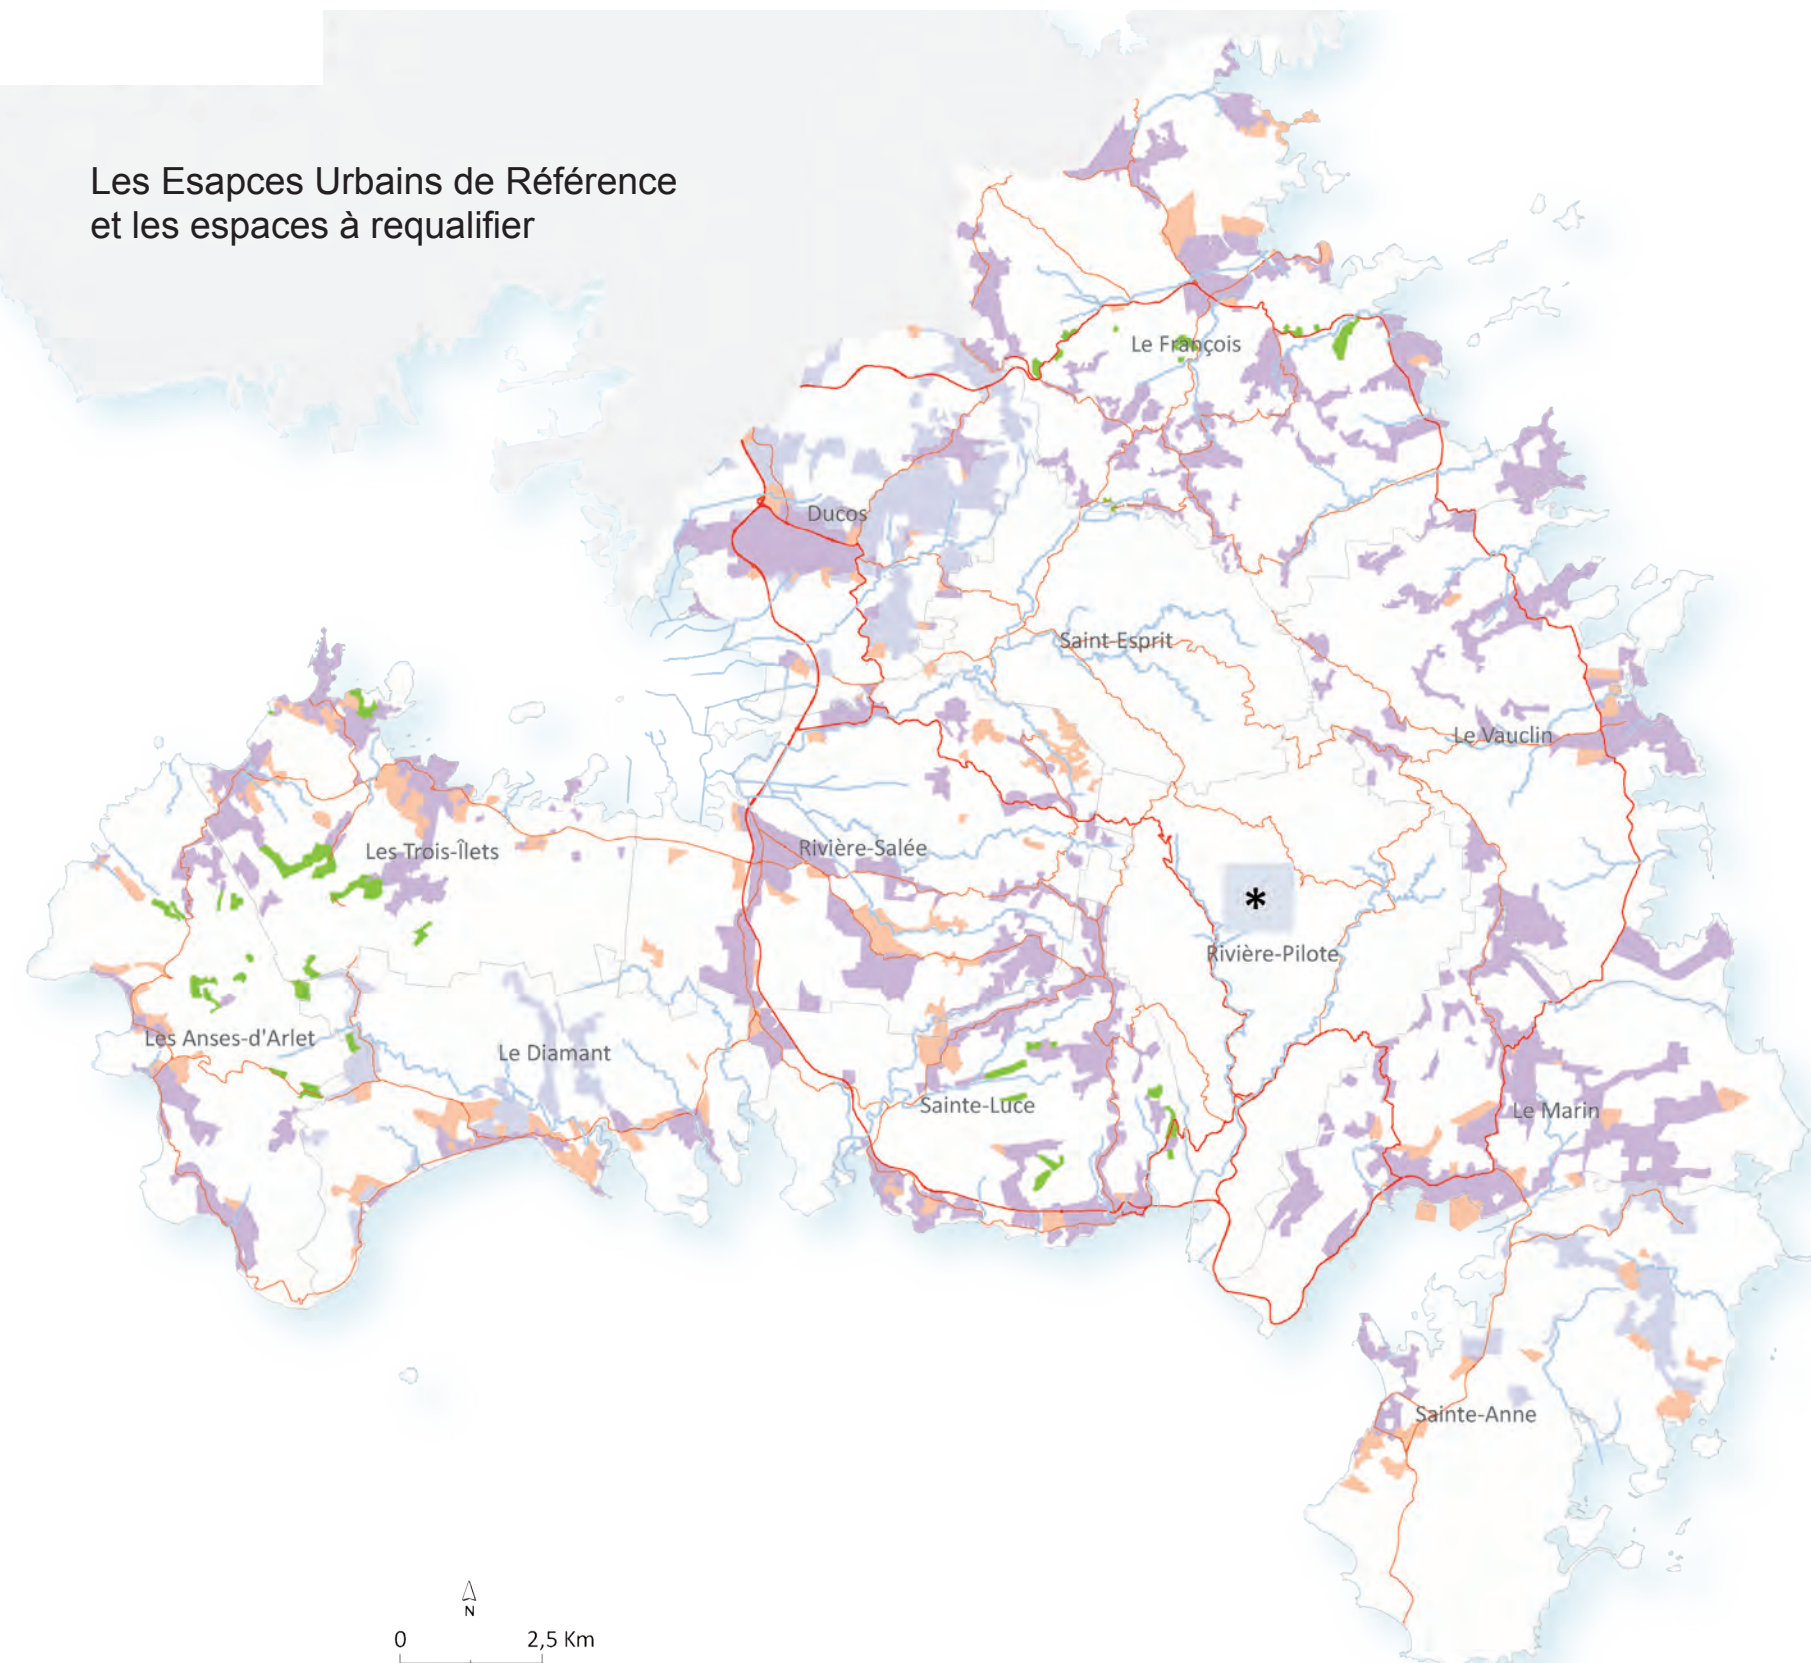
Les Esapces Urbains de Référence
et les espaces à requalifier

Le François

Ducos

Saint-Esprit

Le Vauclin

Les Trois-Îlets

Rivière-Salée

*

Rivière-Pilote

Les Anses-d'Arlet

Le Diamant

Sainte-Luce

Le Marin

Sainte-Anne

N

0 2,5 Km